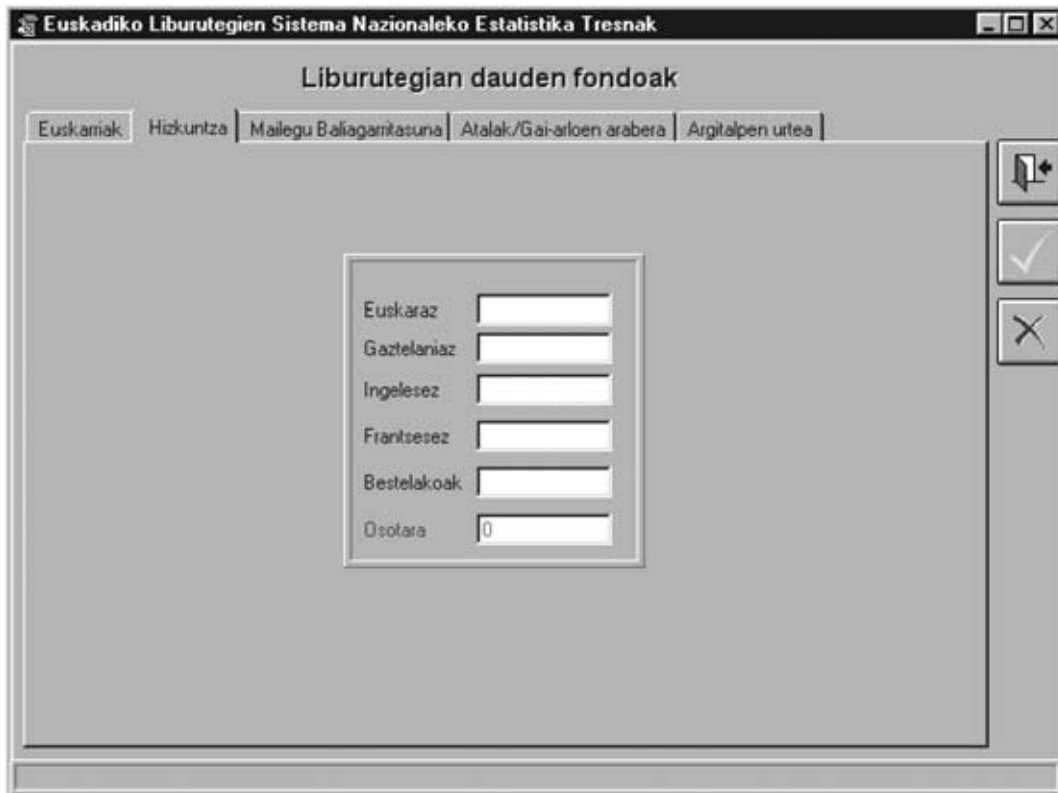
Euskadiko Liburutegien Sistema Nazionaleko Estatistika Tresnak

Liburutegian dauden fondoak

Euskarriak | Hizkuntza | Mailegu Baliagarritasuna | Atalak/Gai-arloen arabera | Argitalpen urtea

Euskaraz
Gaztelaniaz
Ingelesez
Frantsesez
Bestelakoak
Osotara 0